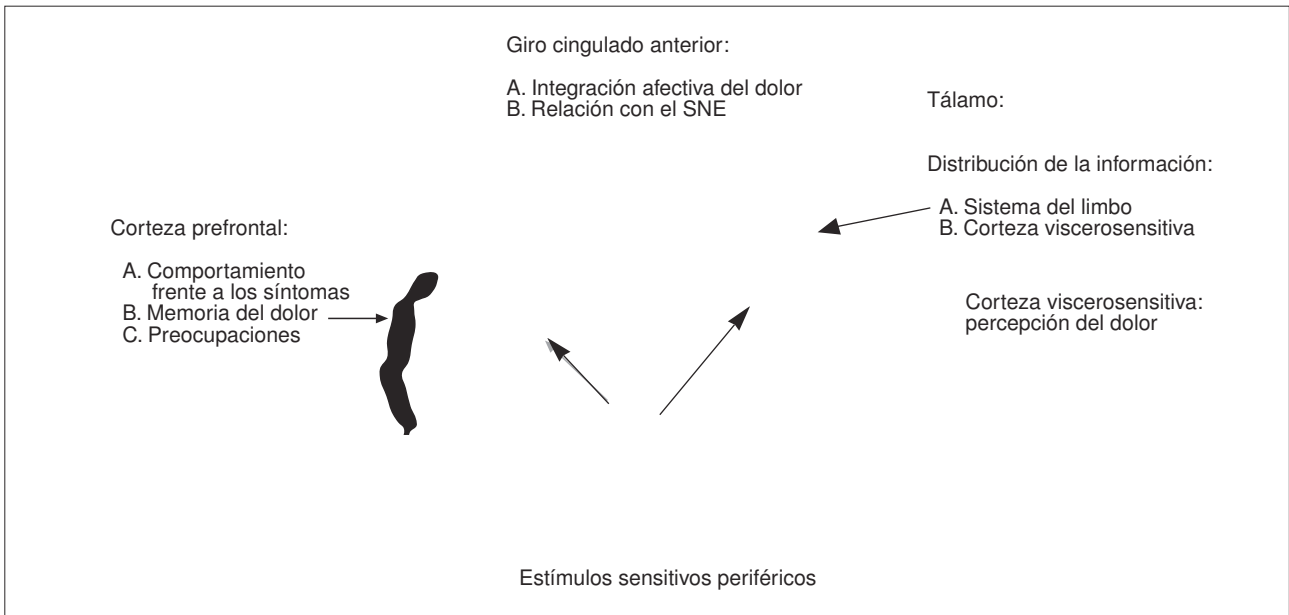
Giro cingulado anterior:

A. Integración afectiva del dolor
B. Relación con el SNE

Tálamo:

Distribución de la información:

A. Sistema del limbo
B. Corteza viscerosensitiva

Corteza prefrontal:

A. Comportamiento frente a los síntomas
B. Memoria del dolor
C. Preocupaciones

Corteza viscerosensitiva: percepción del dolor

Estímulos sensitivos periféricos